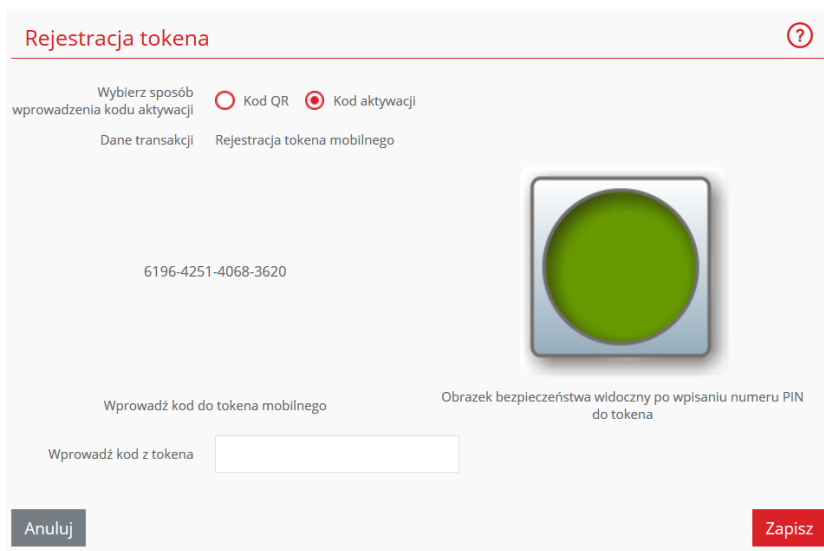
Rejestracja tokena

?

Wybierz sposób wprowadzenia kodu aktywacji

Kod QR

Kod aktywacji

Dane transakcji

Rejestracja tokena mobilnego

6196-4251-4068-3620

Wprowadź kod do tokena mobilnego

Obrazek bezpieczeństwa widoczny po wpisaniu numeru PIN do tokena

Wprowadź kod z tokena

Anuluj

Zapisz